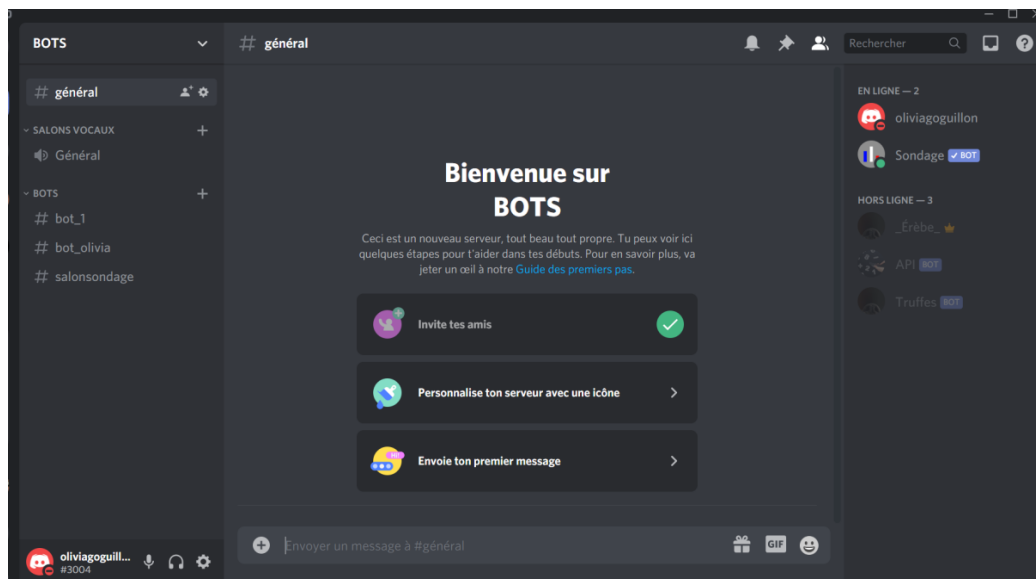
BOTS

# général

SALONS VOCAUX

Général

BOTS

# bot_1

# bot_olivia

# salonsondage

oliviagoguill...
#3004

# général

Rechercher

Bienvenue sur BOTS

Ceci est un nouveau serveur, tout beau tout propre. Tu peux voir ici quelques étapes pour t'aider dans tes débuts. Pour en savoir plus, va jeter un œil à notre Guide des premiers pas.

Invite tes amis

Personnalise ton serveur avec une icône

Envoie ton premier message

HI!

Envoyer un message à #général

GIF

EN LIGNE — 2

oliviagoguillon

Sondage BOT

HORS LIGNE — 3

_Érèbe_

API BOT

Truffes BOT